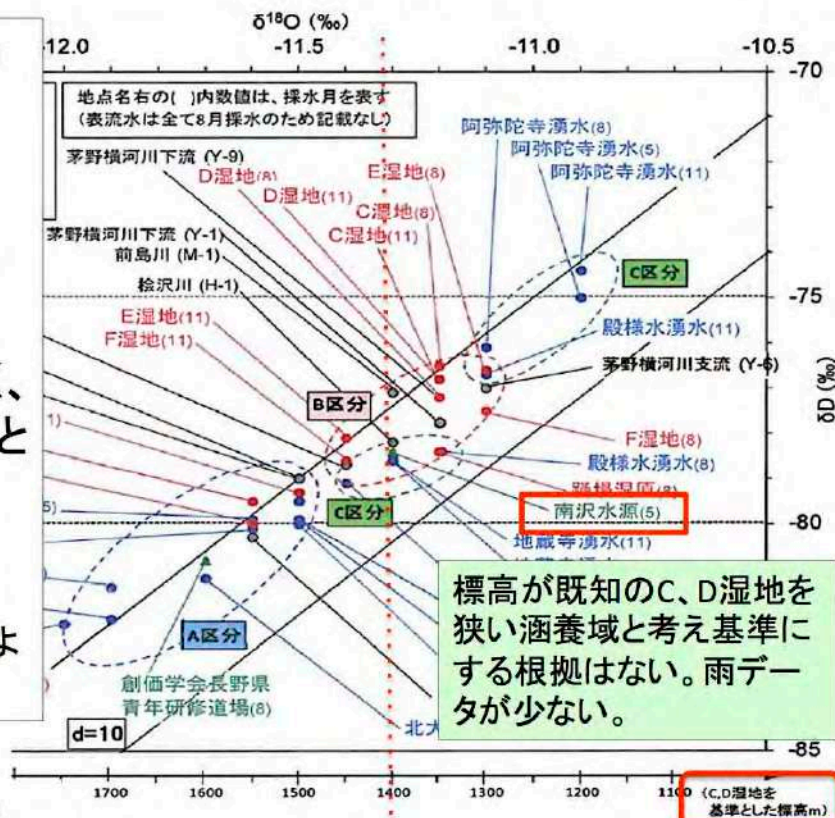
δ¹⁸O (‰)

-12.0
-11.5
-11.0
-10.5

-70
-75
-80
-85

δD (‰)

地点名右の( )内数値は、採水月を表す
(表流水は全て8月採水のため記載なし)

阿弥陀寺湧水(8)
阿弥陀寺湧水(5)
阿弥陀寺湧水(11)

茅野横河川下流 (Y-9)
D湿地(8)
D湿地(11)
E湿地(8)
C湿地(8)
C湿地(11)

茅野横河川下流 (Y-1)
前島川 (M-1)
桧沢川 (H-1)

C区分

E湿地(11)
F湿地(11)

殿様水湧水(11)
茅野横河川支流 (Y-6)

B区分

F湿地(8)
殿様水湧水(8)
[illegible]

南沢水源(5)

C区分

地蔵寺湧水(11)

A区分

創価学会長野県
青年研修道場(8)

北大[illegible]

d=10

標高が既知のC、D湿地を狭い涵養域と考え基準にする根拠はない。雨データが少ない。

1700
1600
1500
1400
1300
1200
1100
(C,D湿地を基準とした標高m)